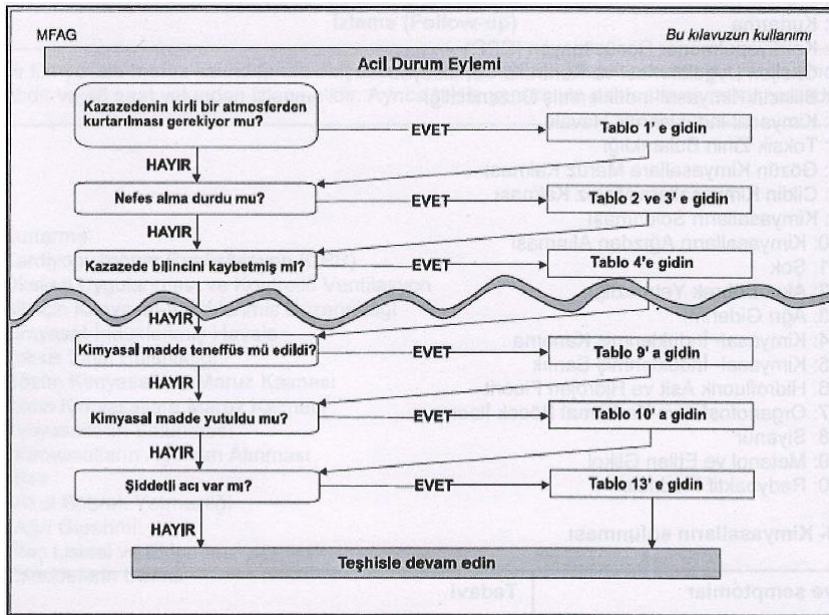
MFAG

Bu kılavuzun kullanımı

Acil Durum Eylemi

Kazazedenin kirli bir atmosferden kurtarılması gerekiyor mu?

EVET

Tablo 1' e gidin

HAYIR

Nefes alma durdu mu?

EVET

Tablo 2 ve 3' e gidin

HAYIR

Kazazede bilincini kaybetmiş mi?

EVET

Tablo 4'e gidin

HAYIR

Kimyasal madde teneffüs mü edildi?

EVET

Tablo 9' a gidin

HAYIR

Kimyasal madde yutuldu mu?

EVET

Tablo 10' a gidin

HAYIR

Şiddetli acı var mı?

EVET

Tablo 13' e gidin

HAYIR

Teşhisle devam edin